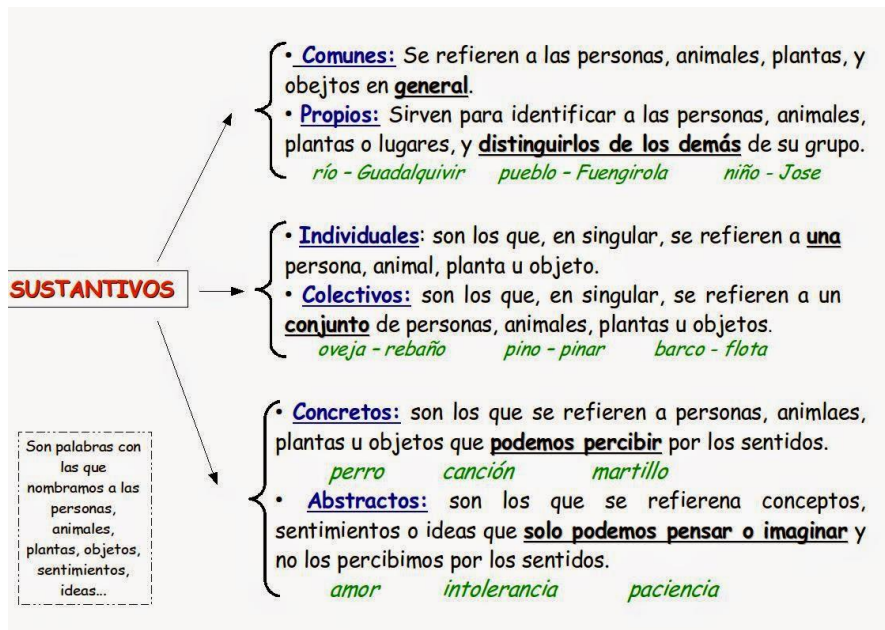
SUSTANTIVOS

• Comunes: Se refieren a las personas, animales, plantas, y obejtos en general.
• Propios: Sirven para identificar a las personas, animales, plantas o lugares, y distinguirlos de los demás de su grupo.
río - Guadalquivir    pueblo - Fuengirola    niño - Jose

• Individuales: son los que, en singular, se refieren a una persona, animal, planta u objeto.
• Colectivos: son los que, en singular, se refieren a un conjunto de personas, animales, plantas u objetos.
oveja - rebaño    pino - pinar    barco - flota

• Concretos: son los que se refieren a personas, animlaes, plantas u objetos que podemos percibir por los sentidos.
perro    canción    martillo
• Abstractos: son los que se refierena conceptos, sentimientos o ideas que solo podemos pensar o imaginar y no los percibimos por los sentidos.
amor    intolerancia    paciencia

Son palabras con las que nombramos a las personas, animales, plantas, objetos, sentimientos, ideas...